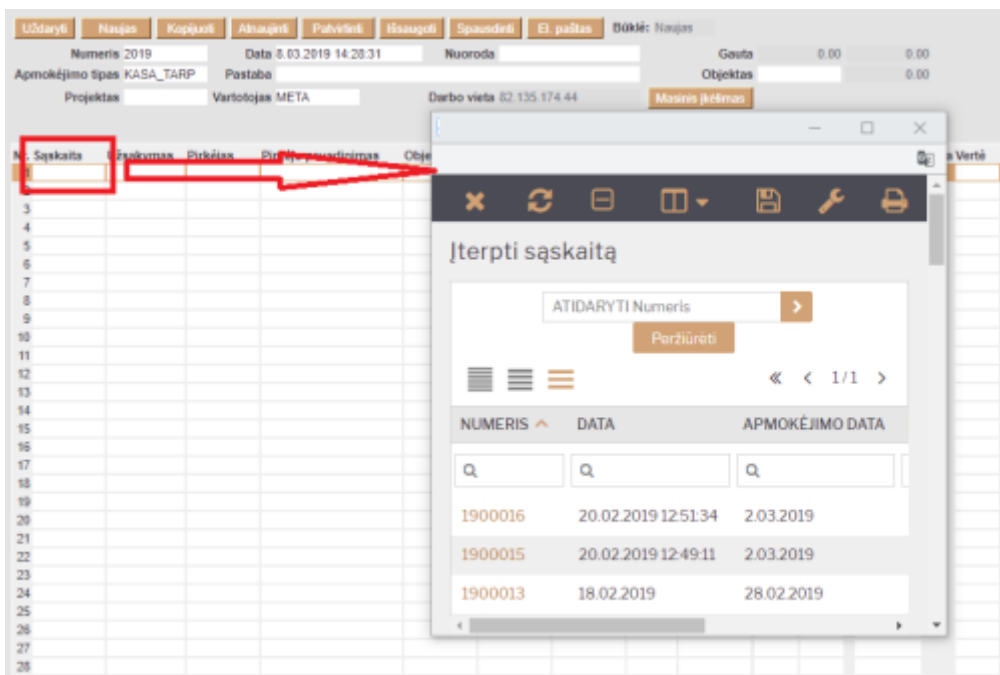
Uždaryti Naujas Kopijuoti Atnaujinti Patvirtinti Išsaugoti Spausdinti El. paštas Būklė: Naujas

Numeris 2019 Data 8.03.2019 14:28:31 Nuoroda Gauta 0.00 0.00

Apmokėjimo tipas KASA_TARP Pastaba Objektas 0.00

Projektas Vartotojas META Darbo vieta 82.135.174.44 Masinis įkėlimas

Nr. Sąskaita Užsakymas Pirkėjas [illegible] Obje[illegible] Vertė

3
4
5
6
7
8
9
10
11
12
13
14
15
16
17
18
19
20
21
22
23
24
25
26
27
28

Įterpti sąskaitą

ATIDARYTI Numeris

Peržiūrėti

« < 1/1 >

| NUMERIS ^ | DATA | APMOKĖJIMO DATA |
|---|---|---|
| 1900016 | 20.02.2019 12:51:34 | 2.03.2019 |
| 1900015 | 20.02.2019 12:49:11 | 2.03.2019 |
| 1900013 | 18.02.2019 | 28.02.2019 |